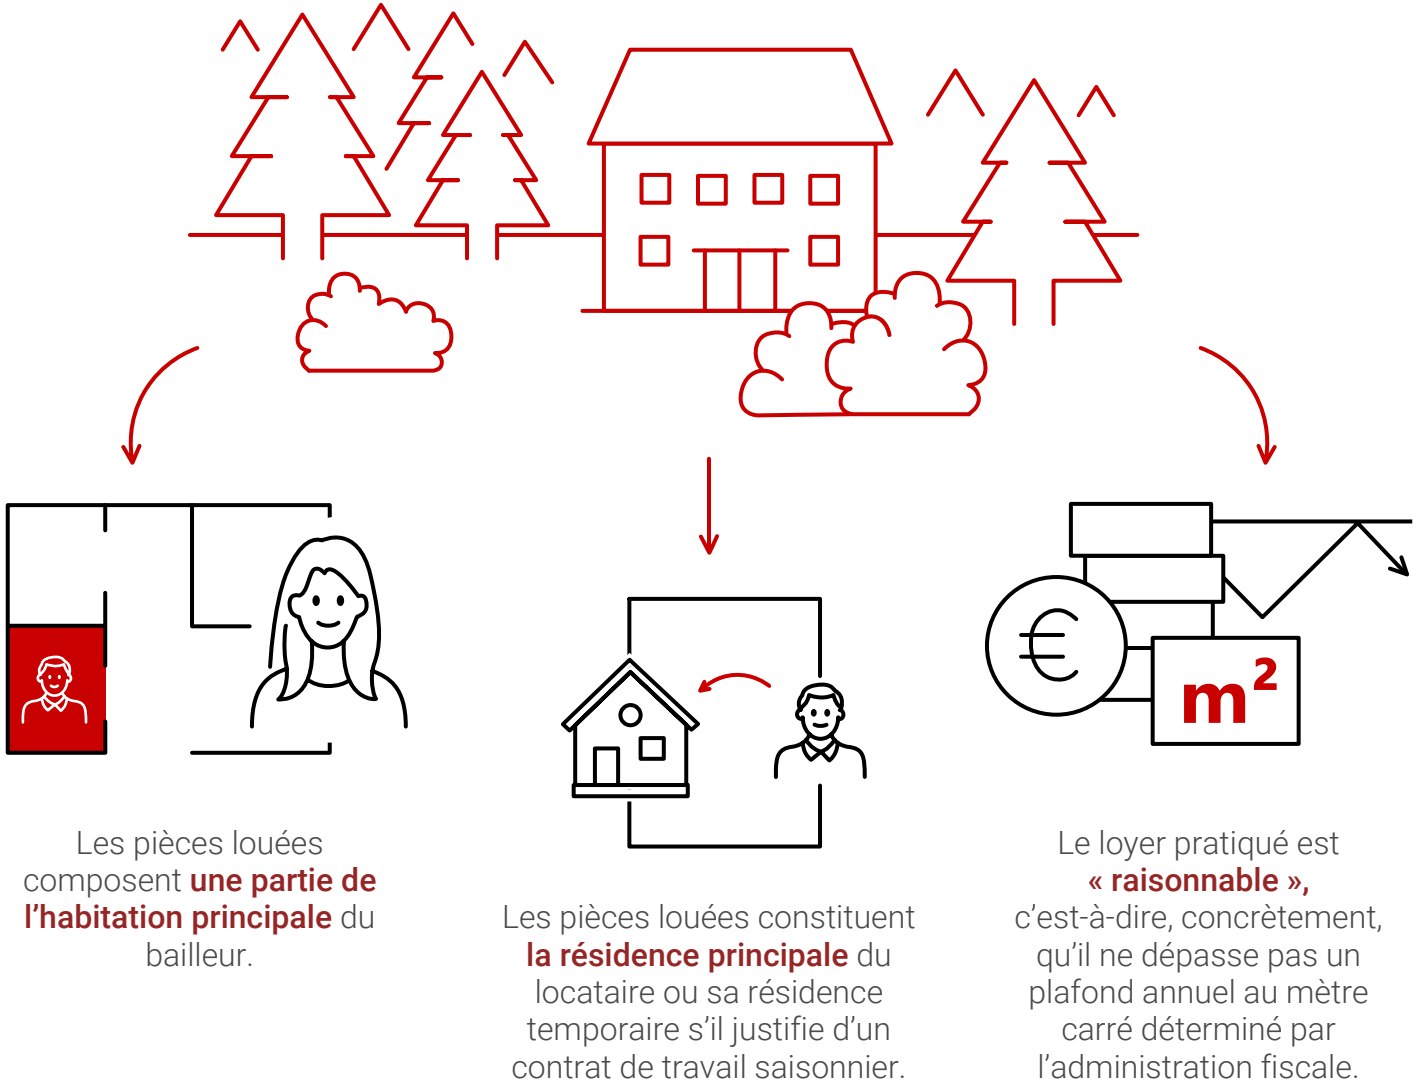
€

$m^2$

Les pièces louées composent une partie de l’habitation principale du bailleur.

Les pièces louées constituent la résidence principale du locataire ou sa résidence temporaire s’il justifie d’un contrat de travail saisonnier.

Le loyer pratiqué est « raisonnable », c’est-à-dire, concrètement, qu’il ne dépasse pas un plafond annuel au mètre carré déterminé par l’administration fiscale.